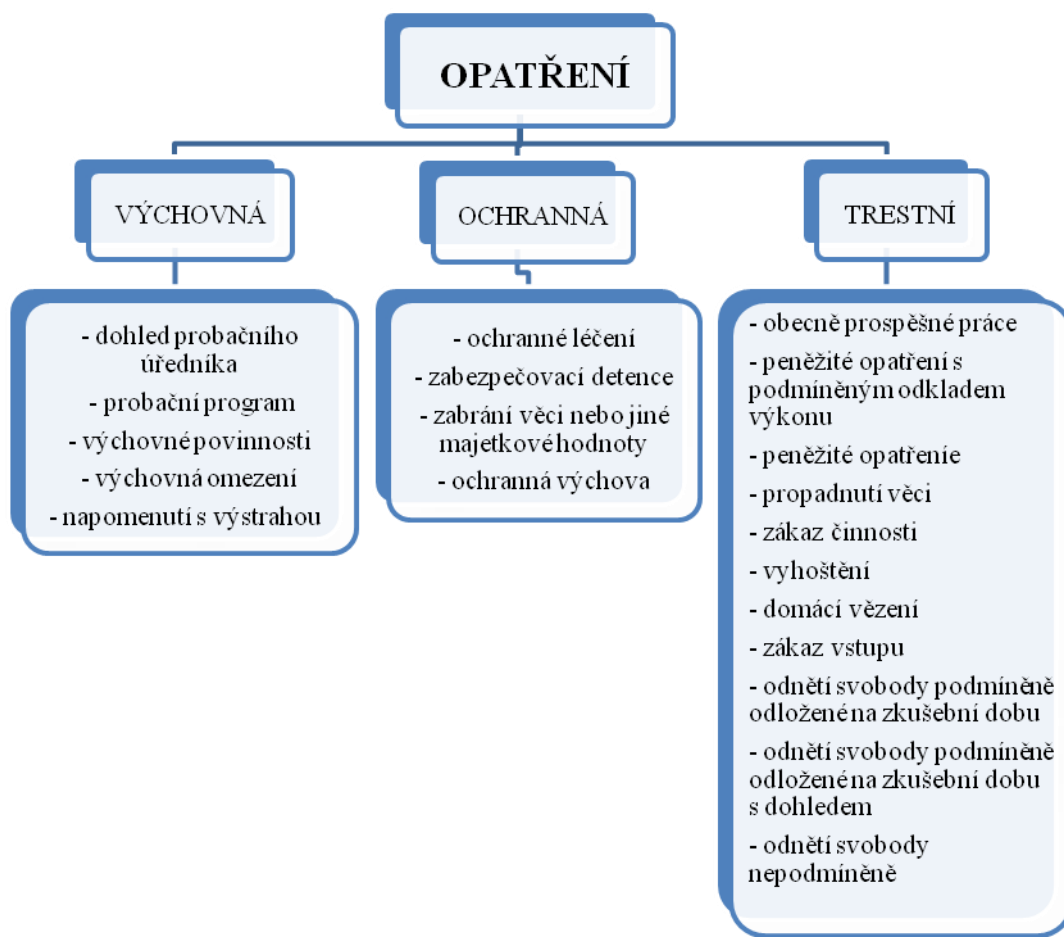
OPATŘENÍ

VÝCHOVNÁ

OCHRANNÁ

TRESTNÍ

- dohled probačního úředníka
- probační program
- výchovné povinnosti
- výchovná omezení
- napomenutí s výstrahou

- ochranné léčení
- zabezpečovací detence
- zabrání věci nebo jiné majetkové hodnoty
- ochranná výchova

- obecně prospěšné práce
- peněžité opatření s podmíněným odkladem výkonu
- peněžité opatření
- propadnutí věci
- zákaz činnosti
- vyhoštění
- domácí vězení
- zákaz vstupu
- odnětí svobody podmíněně odložené na zkušební dobu
- odnětí svobody podmíněně odložené na zkušební dobu s dohledem
- odnětí svobody nepodmíněně